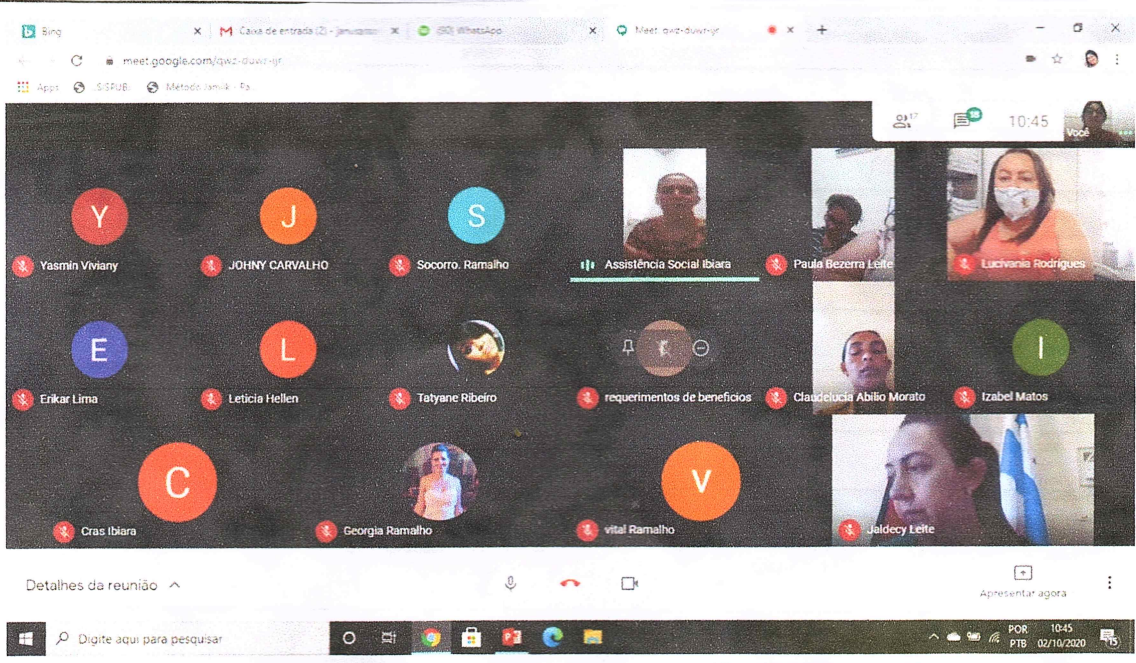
Bing | Caixa de entrada (2) - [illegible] | (90) WhatsApp | Meet: qwz-duwr-jr | +

meet.google.com/qwz-duwr-jr

Apps | SISPUB | Método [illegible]

17 | 10:45 | Você

Y
Yasmin Viviany

J
JOHNY CARVALHO

S
Socorro. Ramalho

Assistência Social Ibiara

Paula Bezerra Leite

Lucivania Rodrigues

E
Erikar Lima

L
Leticia Hellen

Tatyane Ribeiro

requerimentos de beneficios

Claudelucia Abilio Morato

I
Izabel Matos

C
Cras Ibiara

Georgia Ramalho

V
vital Ramalho

Jaldecy Leite

Detalhes da reunião

Apresentar agora

Digite aqui para pesquisar

POR PTB 10:45 02/10/2020